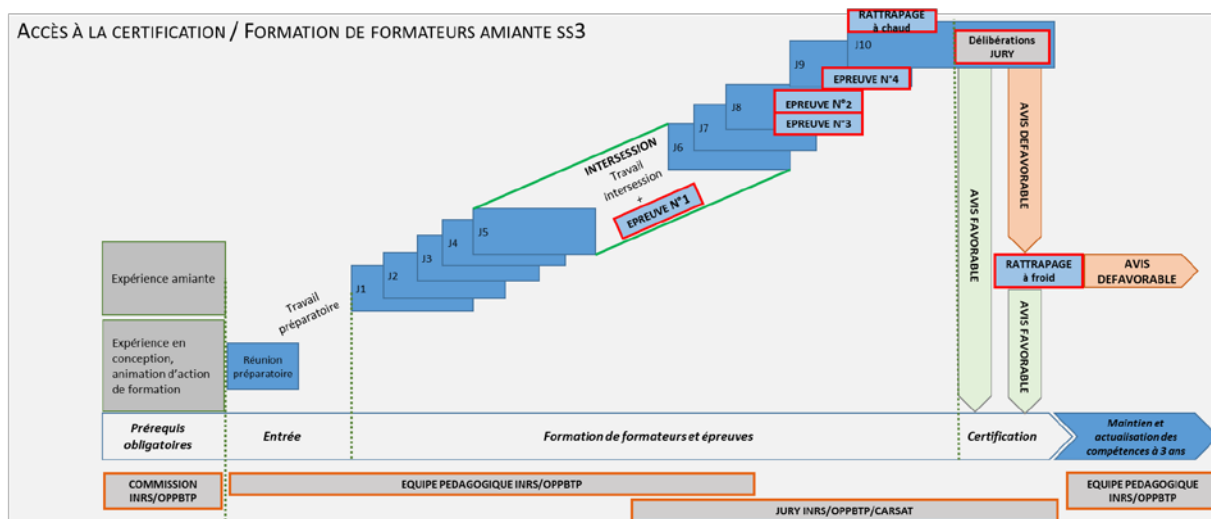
ACCÈS À LA CERTIFICATION / FORMATION DE FORMATEURS AMIANTE SS3

RATTRAPAGE à chaud

J10

Délibérations JURY

J9

EPREUVE N°4

J8

EPREUVE N°2

EPREUVE N°3

J7

J6

INTERSESSION Travail intersession + EPREUVE N°1

AVIS DEFAVORABLE

AVIS FAVORABLE

J5

J4

J3

J2

J1

Expérience amiante

RATTRAPAGE à froid

AVIS DEFAVORABLE

Travail préparatoire

AVIS FAVORABLE

Expérience en conception, animation d'action de formation

Réunion préparatoire

Prérequis obligatoires

Entrée

Formation de formateurs et épreuves

Certification

Maintien et actualisation des compétences à 3 ans

COMMISSION INRS/OPPBTP

EQUIPE PEDAGOGIQUE INRS/OPPBTP

EQUIPE PEDAGOGIQUE INRS/OPPBTP

JURY INRS/OPPBTP/CARSAT